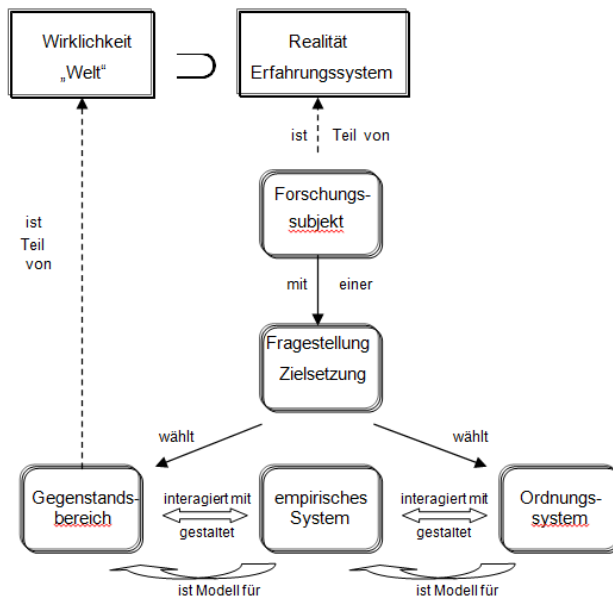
Wirklichkeit
„Welt“

Realität
Erfahrungssystem

ist Teil von

Forschungssubjekt

mit einer

Fragestellung
Zielsetzung

ist
Teil
von

wählt

wählt

Gegenstandsbereich

interagiert mit
gestaltet

empirisches System

interagiert mit
gestaltet

Ordnungssystem

ist Modell für

ist Modell für